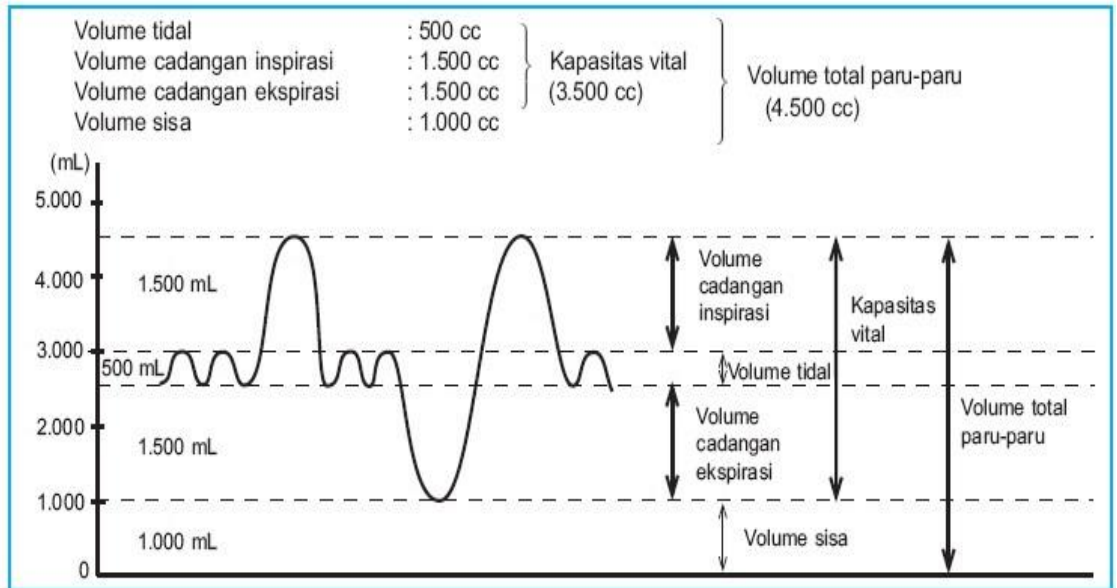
Volume tidal : 500 cc
Volume cadangan inspirasi : 1.500 cc
Volume cadangan ekspirasi : 1.500 cc
Volume sisa : 1.000 cc

Kapasitas vital (3.500 cc)

Volume total paru-paru (4.500 cc)

(mL)
5.000
4.000
3.000
2.000
1.000
0

1.500 mL
500 mL
1.500 mL
1.000 mL

Volume cadangan inspirasi
Volume tidal
Volume cadangan ekspirasi
Volume sisa

Kapasitas vital

Volume total paru-paru